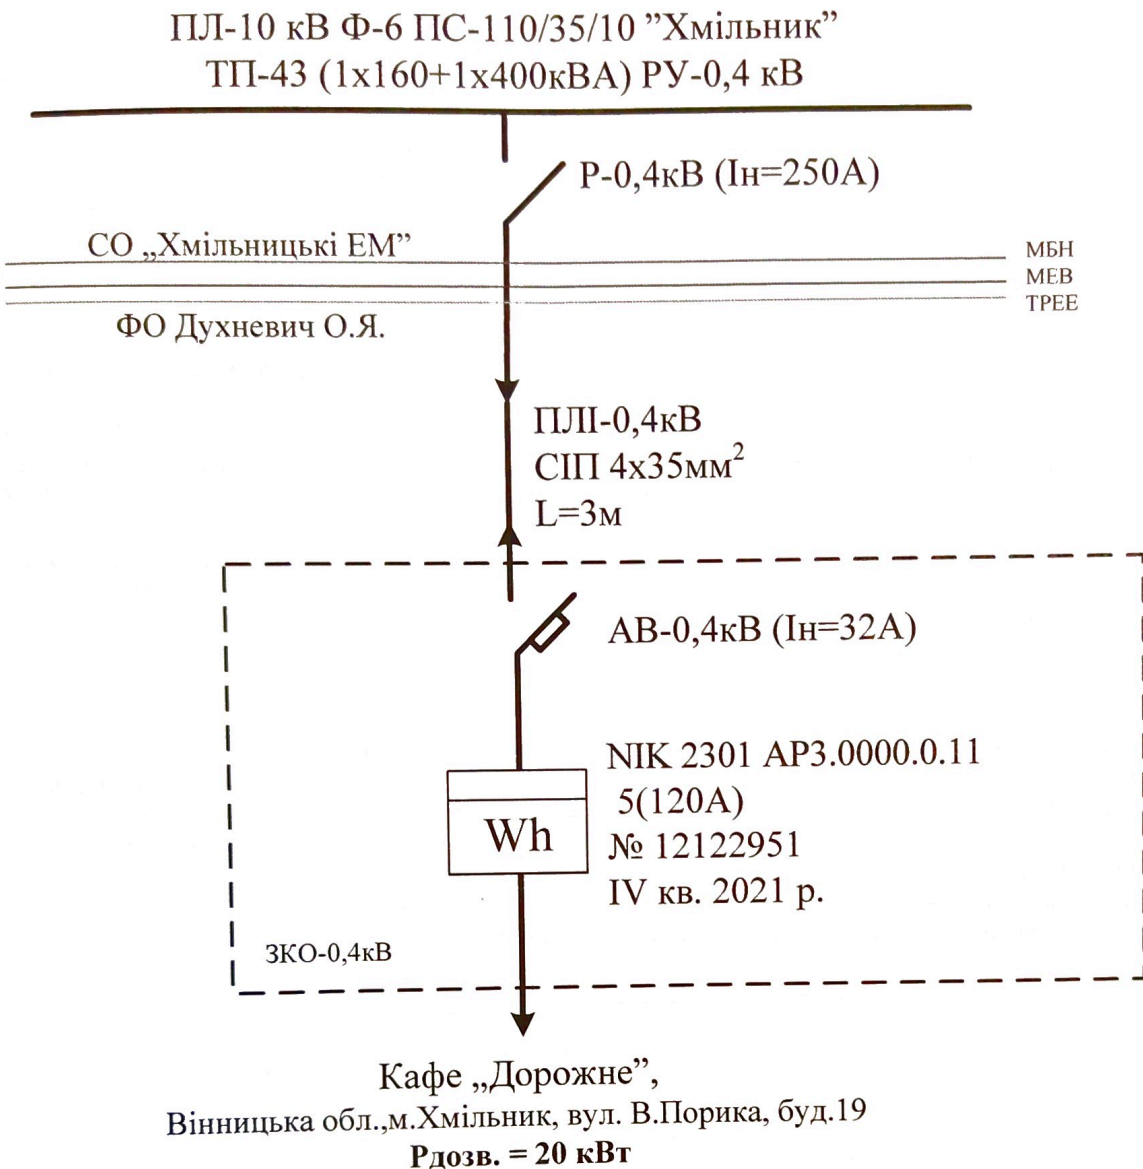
ПЛ-10 кВ Ф-6 ПС-110/35/10 "Хмільник"
ТП-43 (1x160+1x400кВА) РУ-0,4 кВ

Р-0,4кВ (Ін=250А)

СО „Хмільницькі ЕМ"

МБН
МЕВ
ТРЕЕ

ФО Духневич О.Я.

ПЛІ-0,4кВ
СІП 4x35мм$^2$
L=3м

АВ-0,4кВ (Ін=32А)

NIK 2301 AP3.0000.0.11
5(120А)
№ 12122951
IV кв. 2021 р.

Wh

ЗКО-0,4кВ

Кафе „Дорожне",
Вінницька обл.,м.Хмільник, вул. В.Порика, буд.19
Рдозв. = 20 кВт